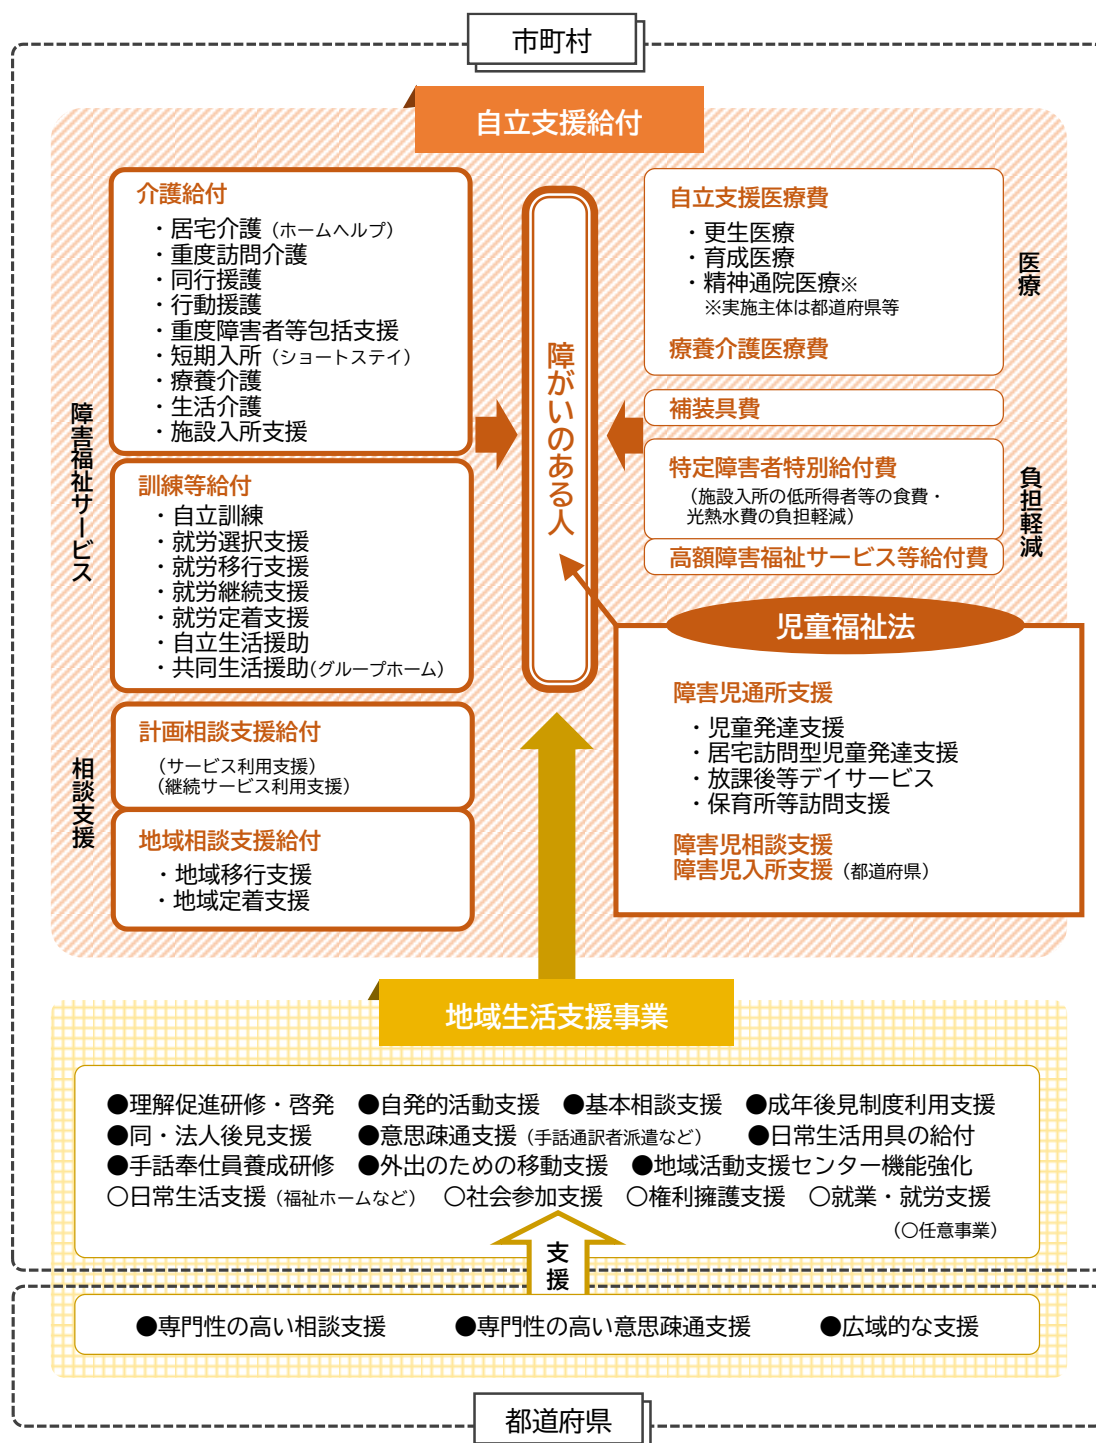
市町村

自立支援給付

障害福祉サービス

介護給付
・居宅介護（ホームヘルプ）
・重度訪問介護
・同行援護
・行動援護
・重度障害者等包括支援
・短期入所（ショートステイ）
・療養介護
・生活介護
・施設入所支援

訓練等給付
・自立訓練
・就労選択支援
・就労移行支援
・就労継続支援
・就労定着支援
・自立生活援助
・共同生活援助(グループホーム)

相談支援

計画相談支援給付
（サービス利用支援）
（継続サービス利用支援）

地域相談支援給付
・地域移行支援
・地域定着支援

障がいのある人

自立支援医療費
・更生医療
・育成医療
・精神通院医療※
※実施主体は都道府県等

療養介護医療費

医療

補装具費

特定障害者特別給付費
（施設入所の低所得者等の食費・光熱水費の負担軽減）

高額障害福祉サービス等給付費

負担軽減

児童福祉法

障害児通所支援
・児童発達支援
・居宅訪問型児童発達支援
・放課後等デイサービス
・保育所等訪問支援

障害児相談支援
障害児入所支援（都道府県）

地域生活支援事業

●理解促進研修・啓発　●自発的活動支援　●基本相談支援　●成年後見制度利用支援
●同・法人後見支援　●意思疎通支援（手話通訳者派遣など）　●日常生活用具の給付
●手話奉仕員養成研修　●外出のための移動支援　●地域活動支援センター機能強化
○日常生活支援（福祉ホームなど）　○社会参加支援　○権利擁護支援　○就業・就労支援
（○任意事業）

支援

●専門性の高い相談支援　●専門性の高い意思疎通支援　●広域的な支援

都道府県